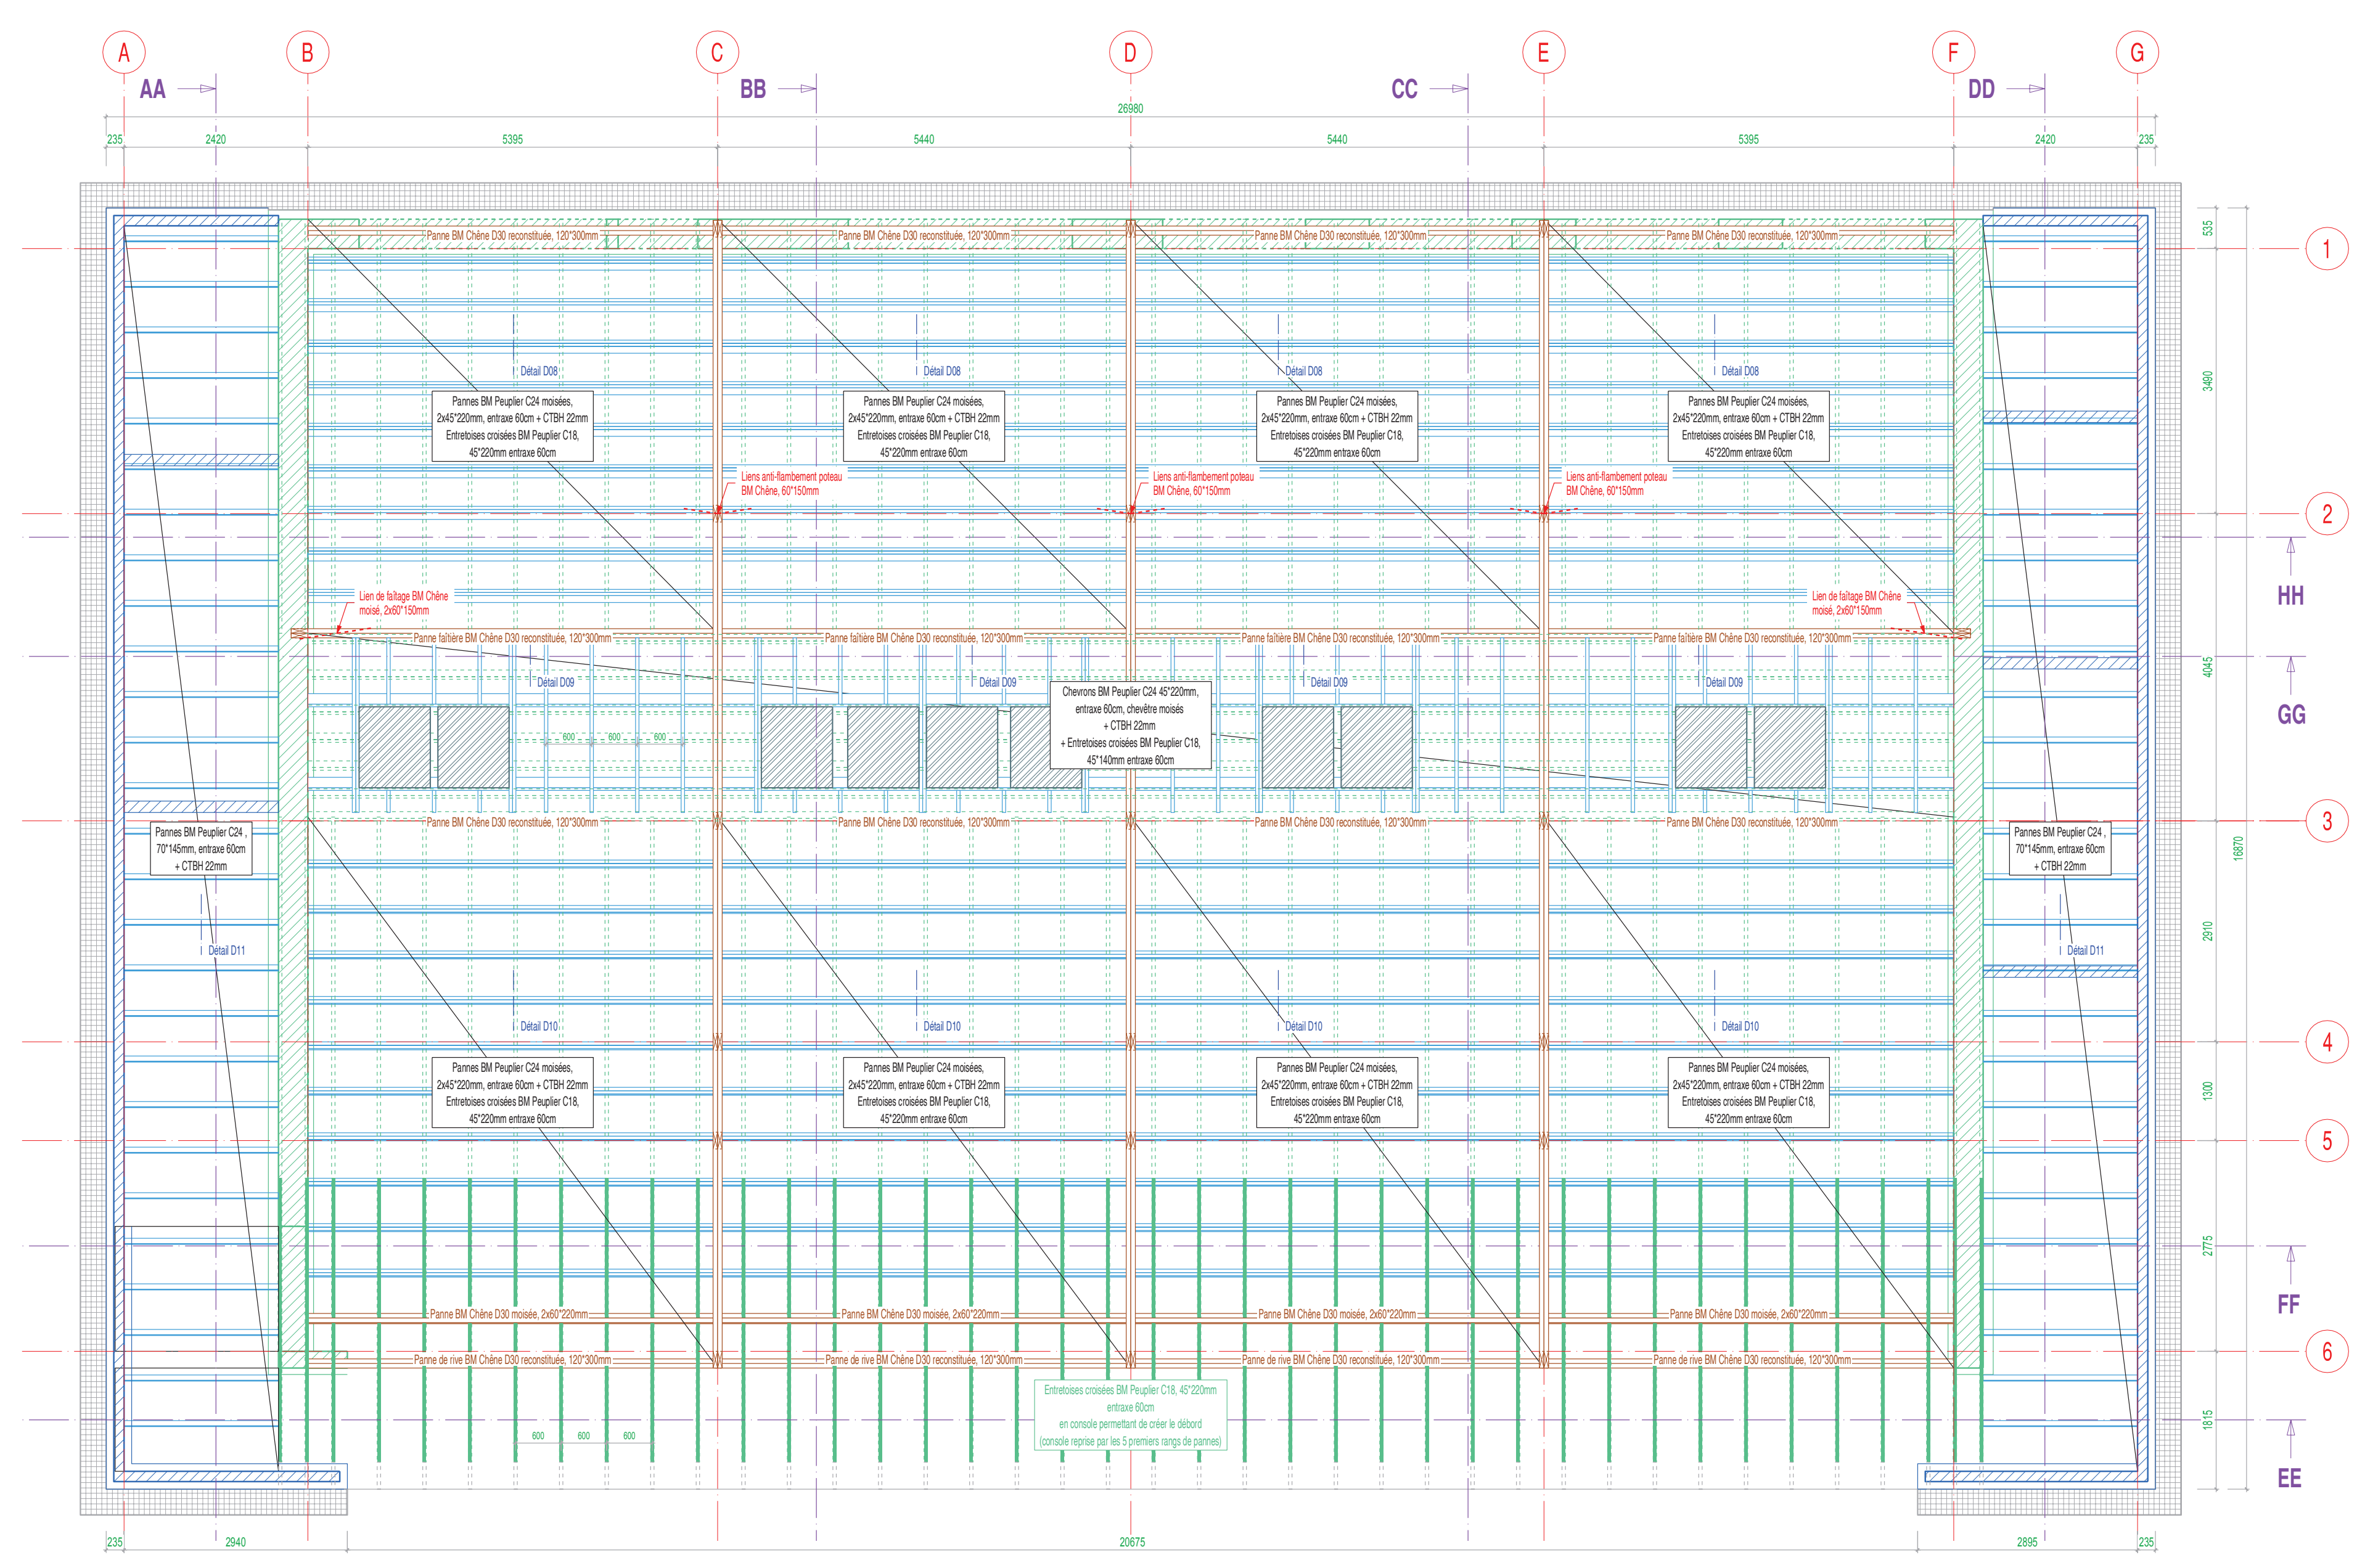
A B C D E F G

AA BB CC DD

26980

235 2420 5395 5440 5440 5395 2420 235

Panne BM Chêne D30 reconstituée, 120*300mm
Panne BM Chêne D30 reconstituée, 120*300mm
Panne BM Chêne D30 reconstituée, 120*300mm
Panne BM Chêne D30 reconstituée, 120*300mm

535

1

Détail D08
Détail D08
Détail D08
Détail D08

3490

Pannes BM Peuplier C24 moisées, 2x45*220mm, entraxe 60cm + CTBH 22mm Entretoises croisées BM Peuplier C18, 45*220mm entraxe 60cm

Pannes BM Peuplier C24 moisées, 2x45*220mm, entraxe 60cm + CTBH 22mm Entretoises croisées BM Peuplier C18, 45*220mm entraxe 60cm

Pannes BM Peuplier C24 moisées, 2x45*220mm, entraxe 60cm + CTBH 22mm Entretoises croisées BM Peuplier C18, 45*220mm entraxe 60cm

Pannes BM Peuplier C24 moisées, 2x45*220mm, entraxe 60cm + CTBH 22mm Entretoises croisées BM Peuplier C18, 45*220mm entraxe 60cm

Liens anti-flambement poteau BM Chêne, 60*150mm
Liens anti-flambement poteau BM Chêne, 60*150mm
Liens anti-flambement poteau BM Chêne, 60*150mm

2

HH

Lien de faîtage BM Chêne moisé, 2x60*150mm
Lien de faîtage BM Chêne moisé, 2x60*150mm

Panne faîtière BM Chêne D30 reconstituée, 120*300mm
Panne faîtière BM Chêne D30 reconstituée, 120*300mm
Panne faîtière BM Chêne D30 reconstituée, 120*300mm
Panne faîtière BM Chêne D30 reconstituée, 120*300mm

4045

GG

Détail D09
Détail D09
Détail D09
Détail D09

Chevrons BM Peuplier C24 45*220mm, entraxe 60cm, chevêtre moisés + CTBH 22mm + Entretoises croisées BM Peuplier C18, 45*140mm entraxe 60cm

600 600 600

Panne BM Chêne D30 reconstituée, 120*300mm
Panne BM Chêne D30 reconstituée, 120*300mm
Panne BM Chêne D30 reconstituée, 120*300mm
Panne BM Chêne D30 reconstituée, 120*300mm

3

Pannes BM Peuplier C24 , 70*145mm, entraxe 60cm + CTBH 22mm

Pannes BM Peuplier C24 , 70*145mm, entraxe 60cm + CTBH 22mm

16870

Détail D11
Détail D11

2910

Détail D10
Détail D10
Détail D10
Détail D10

4

Pannes BM Peuplier C24 moisées, 2x45*220mm, entraxe 60cm + CTBH 22mm Entretoises croisées BM Peuplier C18, 45*220mm entraxe 60cm

Pannes BM Peuplier C24 moisées, 2x45*220mm, entraxe 60cm + CTBH 22mm Entretoises croisées BM Peuplier C18, 45*220mm entraxe 60cm

Pannes BM Peuplier C24 moisées, 2x45*220mm, entraxe 60cm + CTBH 22mm Entretoises croisées BM Peuplier C18, 45*220mm entraxe 60cm

Pannes BM Peuplier C24 moisées, 2x45*220mm, entraxe 60cm + CTBH 22mm Entretoises croisées BM Peuplier C18, 45*220mm entraxe 60cm

1300

5

2775

FF

Panne BM Chêne D30 moisée, 2x60*220mm
Panne BM Chêne D30 moisée, 2x60*220mm
Panne BM Chêne D30 moisée, 2x60*220mm
Panne BM Chêne D30 moisée, 2x60*220mm

Panne de rive BM Chêne D30 reconstituée, 120*300mm
Panne de rive BM Chêne D30 reconstituée, 120*300mm
Panne de rive BM Chêne D30 reconstituée, 120*300mm
Panne de rive BM Chêne D30 reconstituée, 120*300mm

6

Entretoises croisées BM Peuplier C18, 45*220mm entraxe 60cm en console permettant de créer le débord (console reprise par les 5 premiers rangs de pannes)

600 600 600

1815

EE

235 2940 20675 2895 235